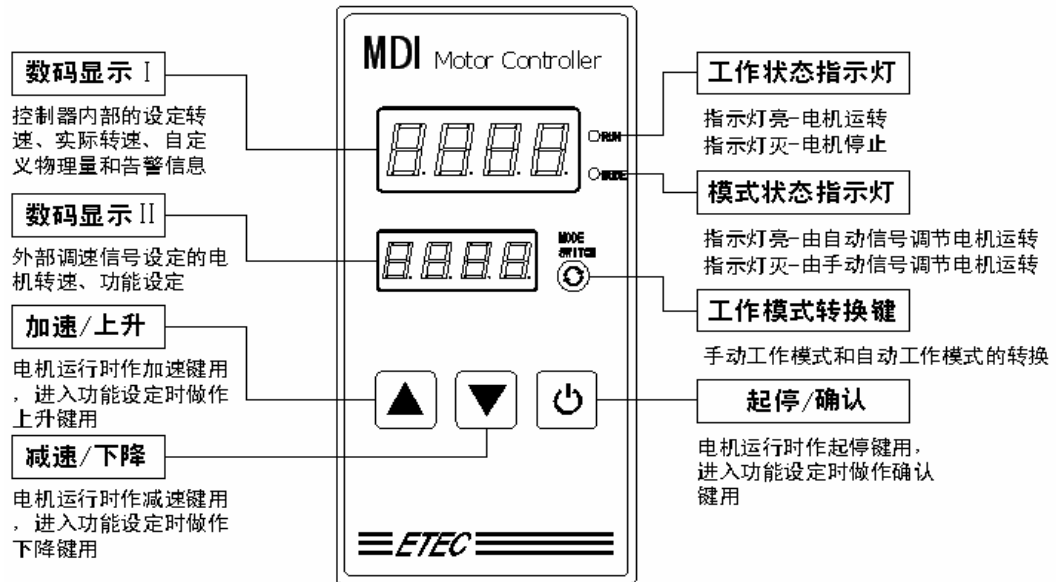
数码显示Ⅰ

控制器内部的设定转速、实际转速、自定义物理量和告警信息

数码显示Ⅱ

外部调速信号设定的电机转速、功能设定

加速/上升

电机运行时作加速键用，进入功能设定时做作上升键用

减速/下降

电机运行时作减速键用，进入功能设定时做作下降键用

MDI Motor Controller

RUN

MODE

MODE SWITCH

ETEC

工作状态指示灯

指示灯亮–电机运转
指示灯灭–电机停止

模式状态指示灯

指示灯亮–由自动信号调节电机运转
指示灯灭–由手动信号调节电机运转

工作模式转换键

手动工作模式和自动工作模式的转换

起停/确认

电机运行时作起停键用，进入功能设定时做作确认键用